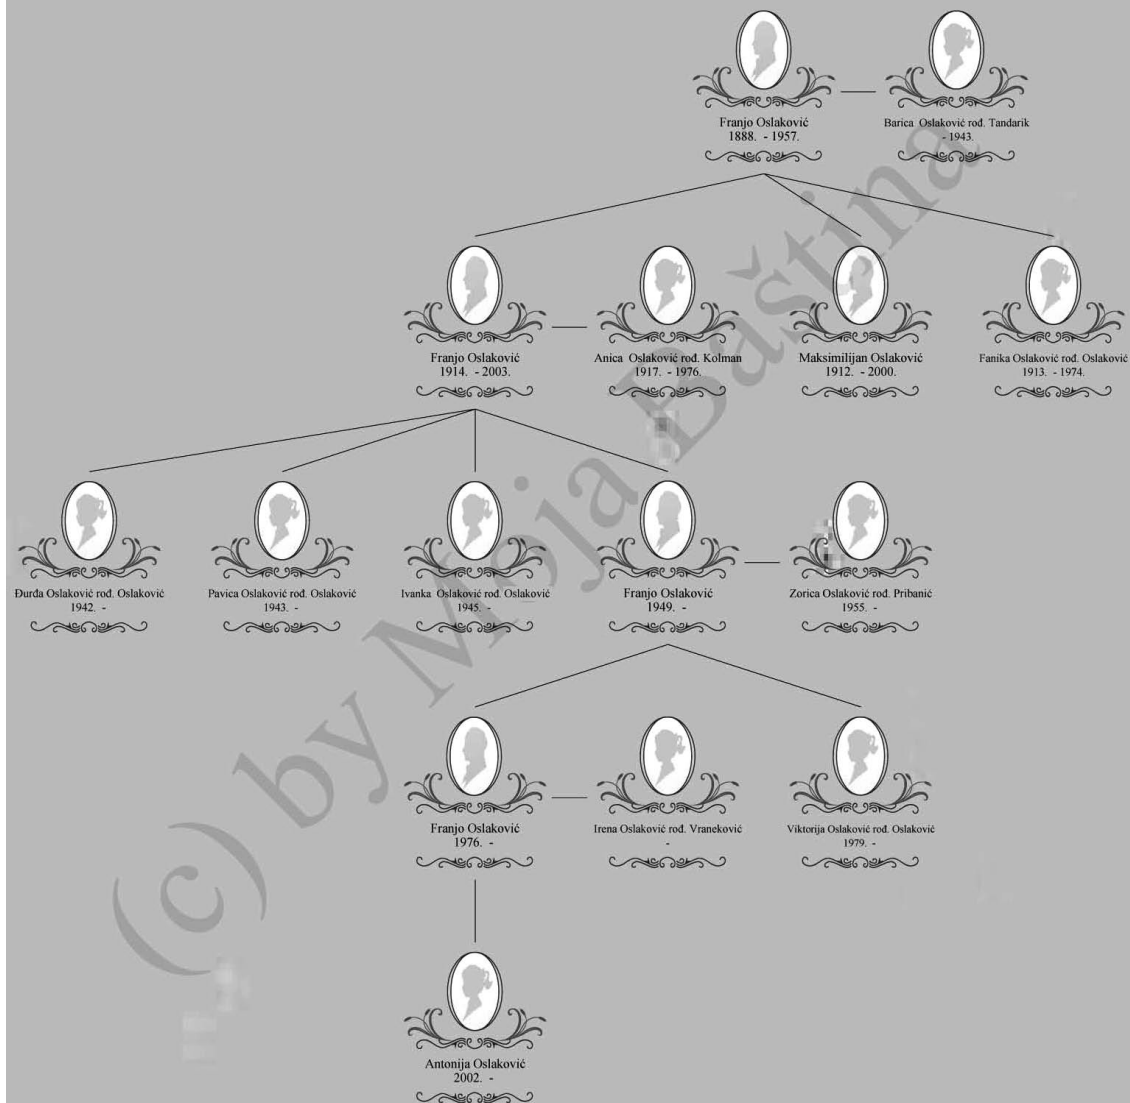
Franjo Oslaković
1888. - 1957.

Barica Oslaković rođ. Tandarik
- 1943.

Franjo Oslaković
1914. - 2003.

Anica Oslaković rođ. Kolman
1917. - 1976.

Maksimilijan Oslaković
1912. - 2000.

Fanika Oslaković rođ. Oslaković
1913. - 1974.

Đurđa Oslaković rođ. Oslaković
1942. -

Pavica Oslaković rođ. Oslaković
1943. -

Ivanka Oslaković rođ. Oslaković
1945. -

Franjo Oslaković
1949. -

Zorica Oslaković rođ. Pribanić
1955. -

Franjo Oslaković
1976. -

Irena Oslaković rođ. Vraneković
-

Viktorija Oslaković rođ. Oslaković
1979. -

Antonija Oslaković
2002. -

(c) by Moja Baština